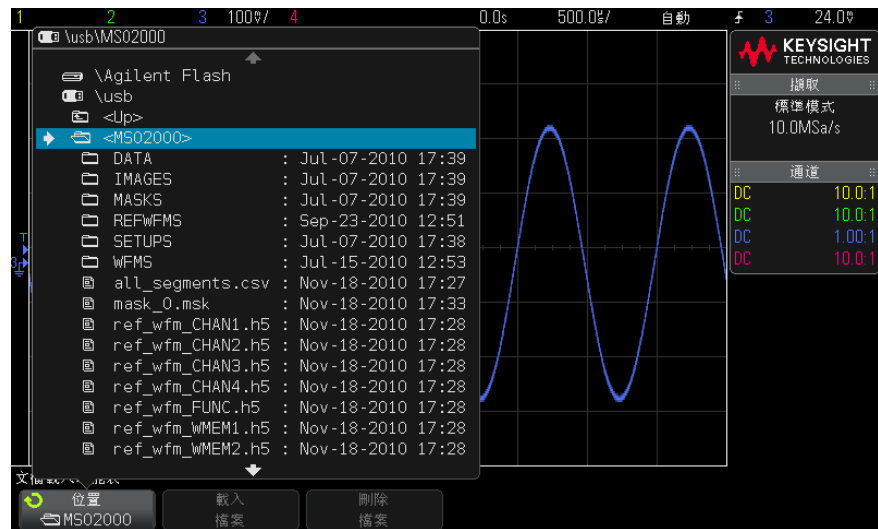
1 2 3 100V/ 4 0.0s 500.0µs/ 自動 3 24.0V

\usb\MSO2000

\Agilent Flash
\usb
<Up>
<MSO2000>
DATA : Jul-07-2010 17:39
IMAGES : Jul-07-2010 17:39
MASKS : Jul-07-2010 17:39
REFWFMS : Sep-23-2010 12:51
SETUPS : Jul-07-2010 17:38
WFMS : Jul-15-2010 12:53
all_segments.csv : Nov-18-2010 17:27
mask_0.msk : Nov-18-2010 17:33
ref_wfm_CHAN1.h5 : Nov-18-2010 17:28
ref_wfm_CHAN2.h5 : Nov-18-2010 17:28
ref_wfm_CHAN3.h5 : Nov-18-2010 17:28
ref_wfm_CHAN4.h5 : Nov-18-2010 17:28
ref_wfm_FUNC.h5 : Nov-18-2010 17:28
ref_wfm_WMEM1.h5 : Nov-18-2010 17:28
ref_wfm_WMEM2.h5 : Nov-18-2010 17:28

KEYSIGHT TECHNOLOGIES

擷取
標準模式
10.0MSa/s

通道
| DC | 10.0:1 |
|---|---|
| DC | 10.0:1 |
| DC | 1.00:1 |
| DC | 10.0:1 |

文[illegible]

位置
MSO2000

載入
檔案

刪除
檔案